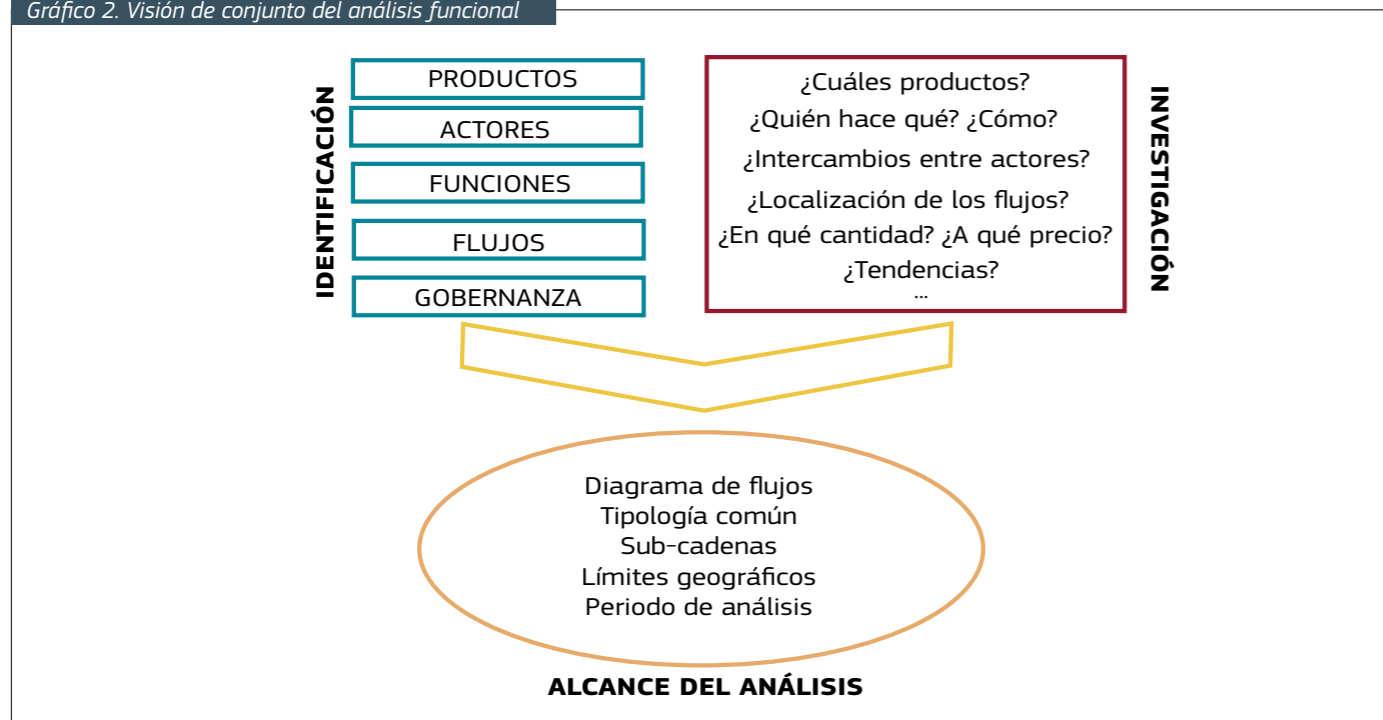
Gráfico 2. Visión de conjunto del análisis funcional

IDENTIFICACIÓN

PRODUCTOS
ACTORES
FUNCIONES
FLUJOS
GOBERNANZA

¿Cuáles productos?
¿Quién hace qué? ¿Cómo?
¿Intercambios entre actores?
¿Localización de los flujos?
¿En qué cantidad? ¿A qué precio?
¿Tendencias?
...

INVESTIGACIÓN

Diagrama de flujos
Tipología común
Sub-cadenas
Límites geográficos
Periodo de análisis

ALCANCE DEL ANÁLISIS